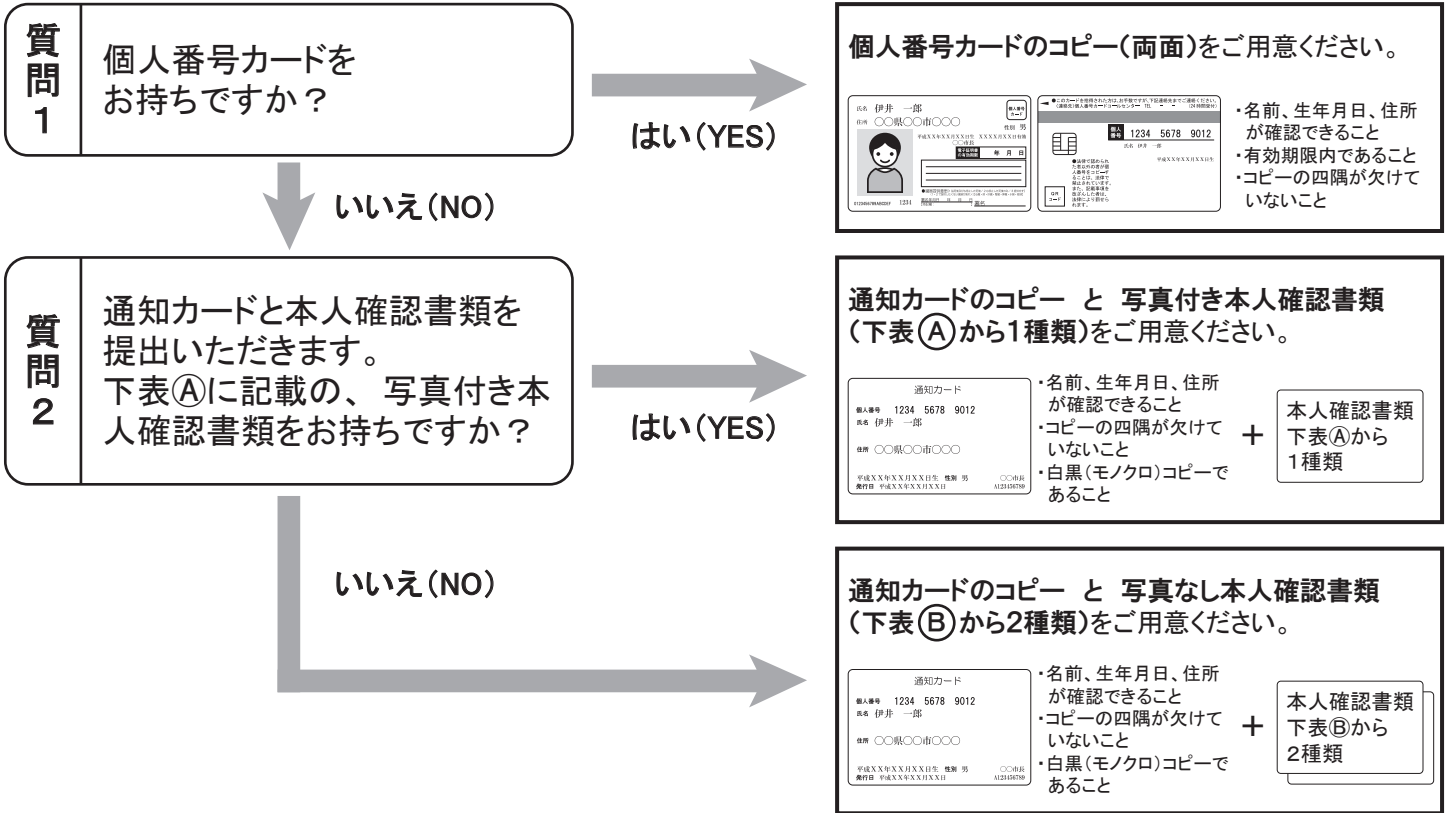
質問1

個人番号カードをお持ちですか？

はい(YES)

個人番号カードのコピー(両面)をご用意ください。

氏名 伊井 一郎
住所 ○○県○○市○○○
性別 男
平成XX年XX月XX日生 XXXX年XX月XX日まで有効
○○市長
電子証明書の有効期限 年 月 日
個人番号カード
0123456789ABCDEF 1234
個人番号 1234 5678 9012
氏名 伊井 一郎
平成XX年XX月XX日生

・名前、生年月日、住所が確認できること
・有効期限内であること
・コピーの四隅が欠けていないこと

いいえ(NO)

質問2

通知カードと本人確認書類を提出いただきます。
下表Ⓐに記載の、写真付き本人確認書類をお持ちですか？

はい(YES)

通知カードのコピー と 写真付き本人確認書類(下表Ⓐから1種類)をご用意ください。

通知カード
個人番号 1234 5678 9012
氏名 伊井 一郎
住所 ○○県○○市○○○
平成XX年XX月XX日生 性別 男 ○○市長
発行日 平成XX年XX月XX日 A123456789

・名前、生年月日、住所が確認できること
・コピーの四隅が欠けていないこと
・白黒(モノクロ)コピーであること

+

本人確認書類
下表Ⓐから
1種類

いいえ(NO)

通知カードのコピー と 写真なし本人確認書類(下表Ⓑから2種類)をご用意ください。

通知カード
個人番号 1234 5678 9012
氏名 伊井 一郎
住所 ○○県○○市○○○
平成XX年XX月XX日生 性別 男 ○○市長
発行日 平成XX年XX月XX日 A123456789

・名前、生年月日、住所が確認できること
・コピーの四隅が欠けていないこと
・白黒(モノクロ)コピーであること

+

本人確認書類
下表Ⓑから
2種類